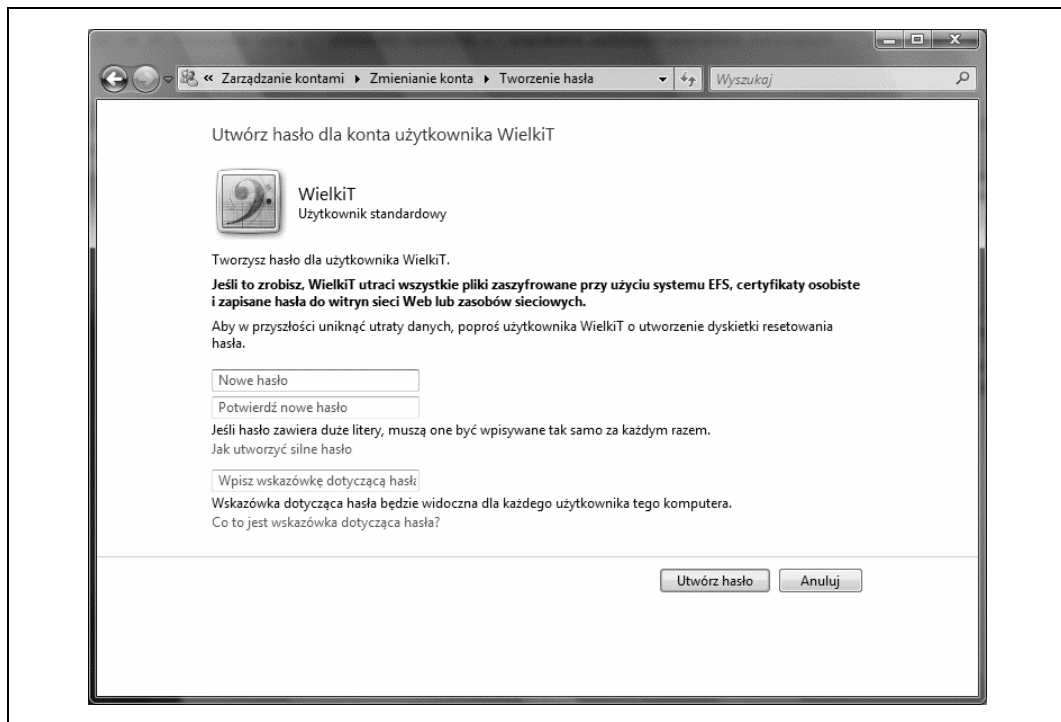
« Zarządzanie kontami ▸ Zmienianie konta ▸ Tworzenie hasła

Wyszukaj

Utwórz hasło dla konta użytkownika WielkiT

WielkiT
Użytkownik standardowy

Tworzysz hasło dla użytkownika WielkiT.

**Jeśli to zrobisz, WielkiT utraci wszystkie pliki zaszyfrowane przy użyciu systemu EFS, certyfikaty osobiste i zapisane hasła do witryn sieci Web lub zasobów sieciowych.**

Aby w przyszłości uniknąć utraty danych, poproś użytkownika WielkiT o utworzenie dyskietki resetowania hasła.

Nowe hasło

Potwierdź nowe hasło

Jeśli hasło zawiera duże litery, muszą one być wpisywane tak samo za każdym razem.
Jak utworzyć silne hasło

Wpisz wskazówkę dotyczącą hasła

Wskazówka dotycząca hasła będzie widoczna dla każdego użytkownika tego komputera.
Co to jest wskazówka dotycząca hasła?

Utwórz hasło

Anuluj